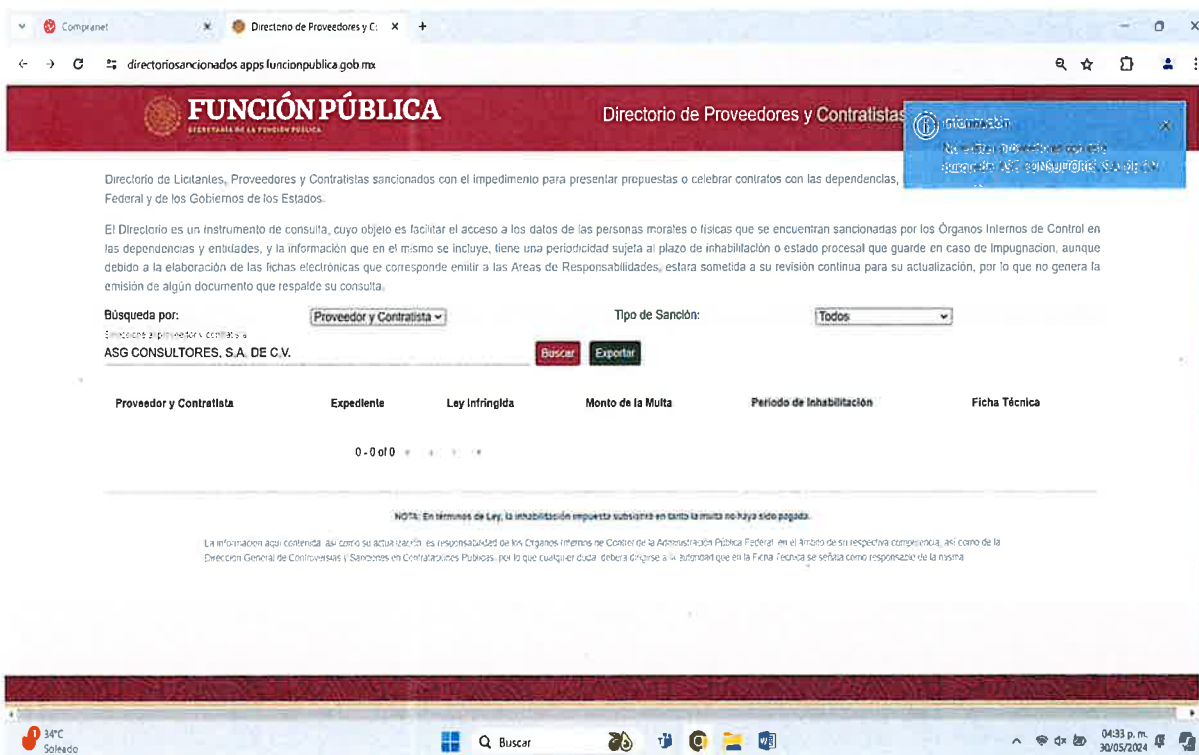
Compranet
Directorio de Proveedores y C
directoriosancionados.apps.funcionpublica.gob.mx

FUNCIÓN PÚBLICA
SECRETARÍA DE LA FUNCIÓN PÚBLICA

Directorio de Proveedores y Contratistas

Información
No existen proveedores con este nombre: ASG CONSULTORES, S.A. DE C.V.

Directorio de Licitantes, Proveedores y Contratistas sancionados con el impedimento para presentar propuestas o celebrar contratos con las dependencias, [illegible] Federal y de los Gobiernos de los Estados.

El Directorio es un instrumento de consulta, cuyo objeto es facilitar el acceso a los datos de las personas morales o físicas que se encuentran sancionadas por los Órganos Internos de Control en las dependencias y entidades, y la información que en el mismo se incluye, tiene una periodicidad sujeta al plazo de inhabilitación o estado procesal que guarde en caso de impugnación, aunque debido a la elaboración de las fichas electrónicas que corresponde emitir a las Areas de Responsabilidades, estará sometida a su revisión continua para su actualización, por lo que no genera la emisión de algún documento que respalde su consulta.

Búsqueda por: Proveedor y Contratista
Tipo de Sanción: Todos
Escribe el proveedor y contratista
ASG CONSULTORES, S.A. DE C.V.
Buscar
Exportar

| Proveedor y Contratista | Expediente | Ley Infringida | Monto de la Multa | Periodo de Inhabilitación | Ficha Técnica |
|---|---|---|---|---|---|

0 - 0 of 0

NOTA: En términos de Ley, la inhabilitación impuesta subsistirá en tanto la multa no haya sido pagada.

La información aquí contenida, así como su actualización, es responsabilidad de los Órganos Internos de Control de la Administración Pública Federal en el ámbito de su respectiva competencia, así como de la Dirección General de Controversias y Sanciones en Contrataciones Públicas, por lo que cualquier duda, deberá dirigirse a la autoridad que en la Ficha Técnica se señala como responsable de la misma.

34°C
Soleado
Buscar
04:33 p. m.
30/05/2024